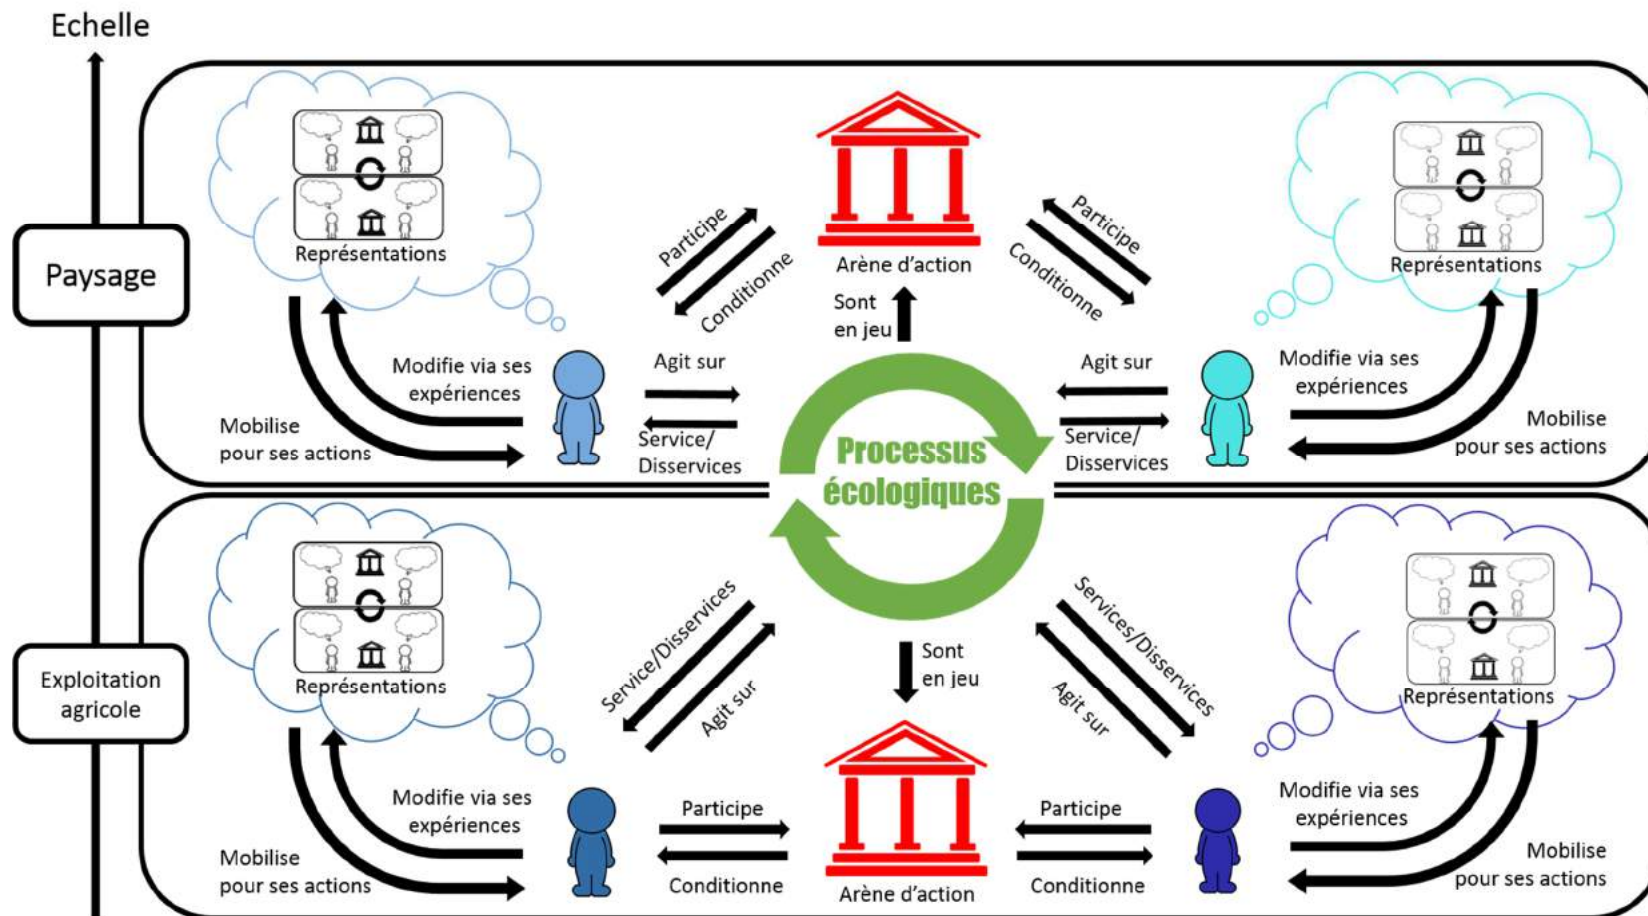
Echelle

Paysage

Représentations

Participe

Conditionne

Arène d'action

Participe

Conditionne

Représentations

Sont en jeu

Modifie via ses expériences

Agit sur

Agit sur

Modifie via ses expériences

Mobilise pour ses actions

Service/ Disservices

Processus écologiques

Service/ Disservices

Mobilise pour ses actions

Exploitation agricole

Représentations

Service/Disservices

Agit sur

Sont en jeu

Services/Disservices

Agit sur

Représentations

Modifie via ses expériences

Participe

Participe

Modifie via ses expériences

Mobilise pour ses actions

Conditionne

Arène d'action

Conditionne

Mobilise pour ses actions